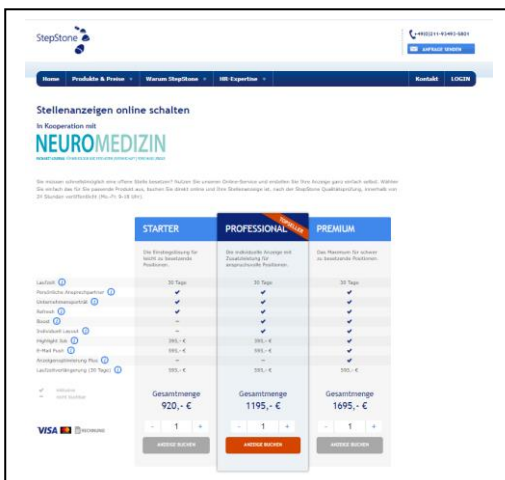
StepStone

+49(0)211-93493-5804

ANFRAGE SENDEN

Home | Produkte & Preise | Warum StepStone | HR-Expertise | Kontakt | LOGIN

Stellenanzeigen online schalten

In Kooperation mit

NEUROMEDIZIN

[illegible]

Sie müssen schnellstmöglich eine offene Stelle besetzen? Nutzen Sie unseren Online-Service und erstellen Sie Ihre Anzeige ganz einfach selbst. Wählen Sie einfach das für Sie passende Produkt aus, buchen Sie direkt online und Ihre Stellenanzeige ist, nach der StepStone Qualitätsprüfung, innerhalb von 24 Stunden veröffentlicht (Mo.-Fr. 9-18 Uhr).

| | STARTER | PROFESSIONAL | PREMIUM |
|---|---|---|---|
| | Die Einstiegslösung für leicht zu besetzende Positionen. | Die individuelle Anzeige mit Zusatzleistung für anspruchsvolle Positionen. | Das Maximum für schwer zu besetzende Positionen. |
| Laufzeit | 30 Tage | 30 Tage | 30 Tage |
| Persönliche Ansprechpartner | ✔ | ✔ | ✔ |
| Unternehmensporträt | ✔ | ✔ | ✔ |
| Refresh | ✔ | ✔ | ✔ |
| Boost | – | ✔ | ✔ |
| Individuell Layout | – | ✔ | ✔ |
| Highlight Job | 395,- € | 395,- € | ✔ |
| E-Mail Push | 395,- € | 395,- € | ✔ |
| Anzeigenoptimierung Plus | – | – | ✔ |
| Laufzeitverlängerung (30 Tage) | 395,- € | 395,- € | 395,- € |
| | Gesamtmenge 920,- € | Gesamtmenge 1195,- € | Gesamtmenge 1695,- € |
| | - 1 + | - 1 + | - 1 + |
| | ANZEIGE BUCHEN | ANZEIGE BUCHEN | ANZEIGE BUCHEN |

TOPSELLER

✔ inklusive
– nicht buchbar

VISA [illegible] RECHNUNG